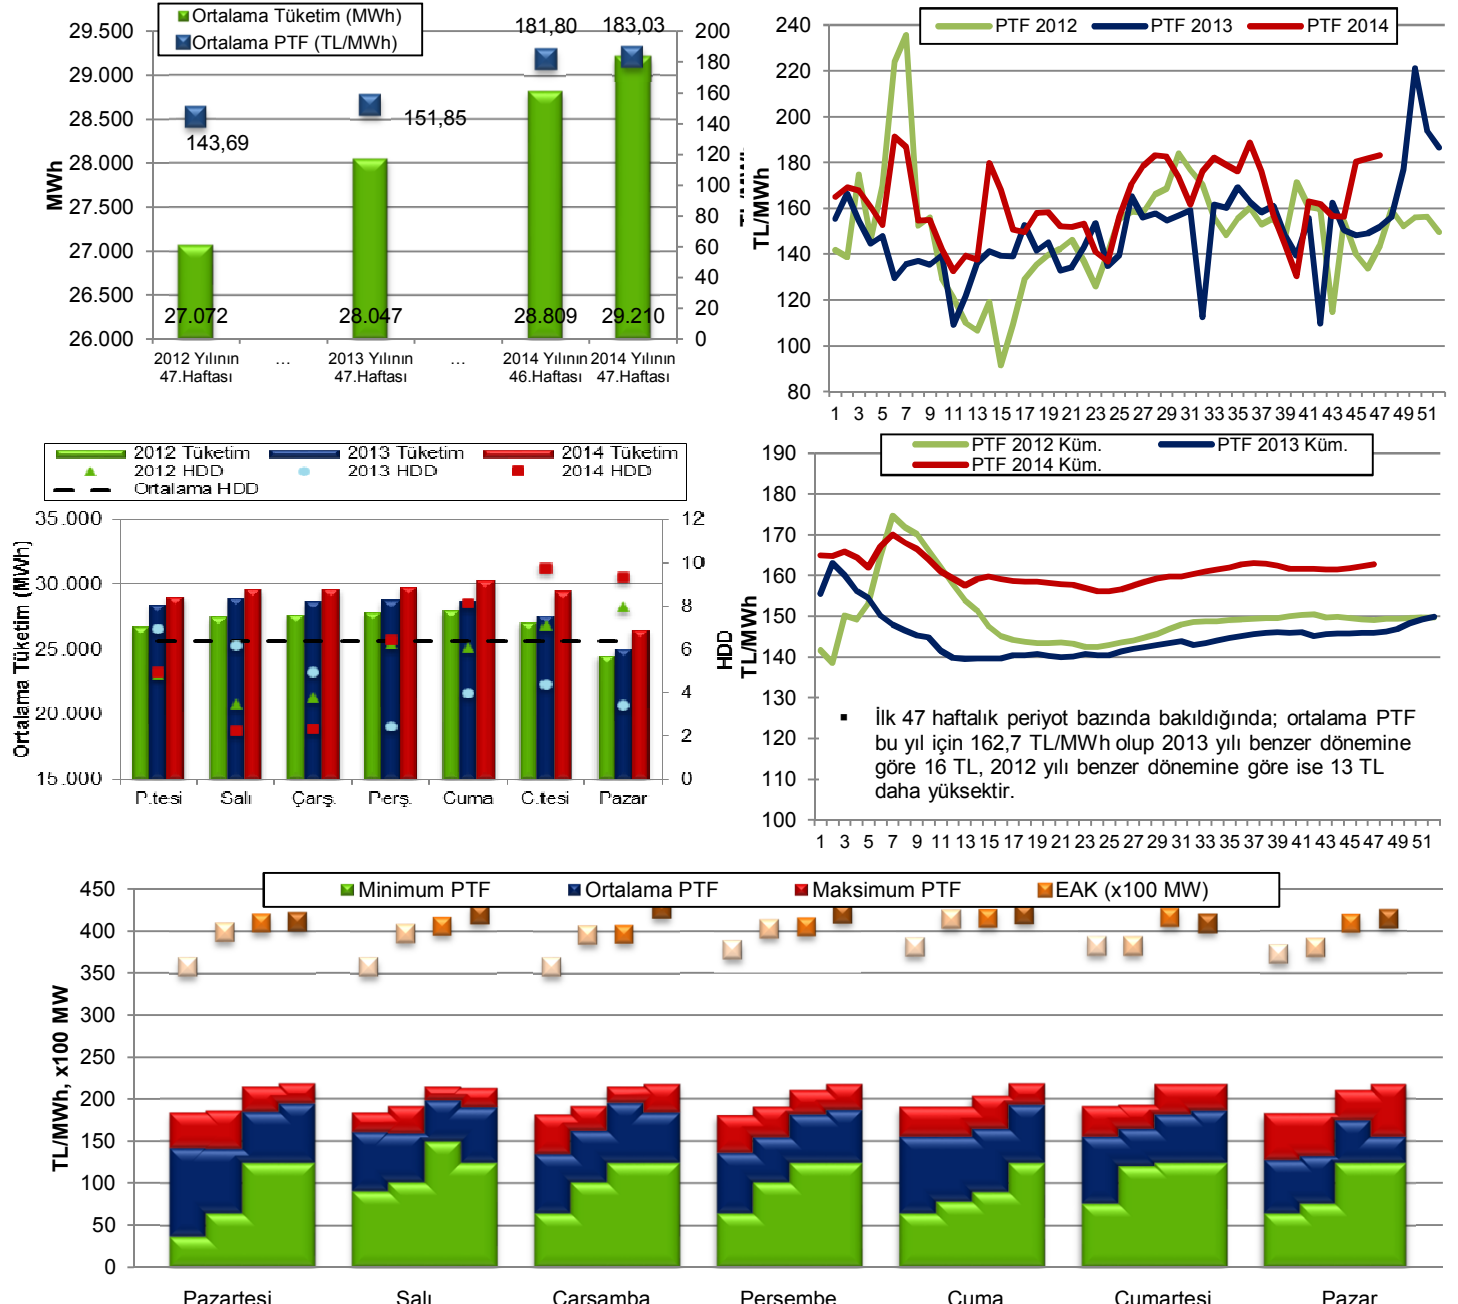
Ortalama Tüketim (MWh)
Ortalama PTF (TL/MWh)

MWh

29.500
29.000
28.500
28.000
27.500
27.000
26.500
26.000

200
180
160
140
120
100
80
60
40
20
0

143,69
151,85
181,80
183,03

27.072
28.047
28.809
29.210

2012 Yılının 47.Haftası
...
2013 Yılının 47.Haftası
...
2014 Yılının 46.Haftası
2014 Yılının 47.Haftası

PTF 2012
PTF 2013
PTF 2014

TL/MWh

240
220
200
180
160
140
120
100
80

1 3 5 7 9 11 13 15 17 19 21 23 25 27 29 31 33 35 37 39 41 43 45 47 49 51

2012 Tüketim
2013 Tüketim
2014 Tüketim
2012 HDD
2013 HDD
2014 HDD
Ortalama HDD

Ortalama Tüketim (MWh)

35.000
30.000
25.000
20.000
15.000

12
10
8
6
4
2
0

HDD

P.tesi
Salı
Çarş.
Perş.
Cuma
C.tesi
Pazar

PTF 2012 Küm.
PTF 2013 Küm.
PTF 2014 Küm.

TL/MWh

190
180
170
160
150
140
130
120
110
100

▪ İlk 47 haftalık periyot bazında bakıldığında; ortalama PTF bu yıl için 162,7 TL/MWh olup 2013 yılı benzer dönemine göre 16 TL, 2012 yılı benzer dönemine göre ise 13 TL daha yüksektir.

1 3 5 7 9 11 13 15 17 19 21 23 25 27 29 31 33 35 37 39 41 43 45 47 49 51

Minimum PTF
Ortalama PTF
Maksimum PTF
EAK (x100 MW)

TL/MWh, x100 MW

450
400
350
300
250
200
150
100
50
0

Pazartesi
Salı
Carsamba
Persembe
Cuma
Cumartesi
Pazar